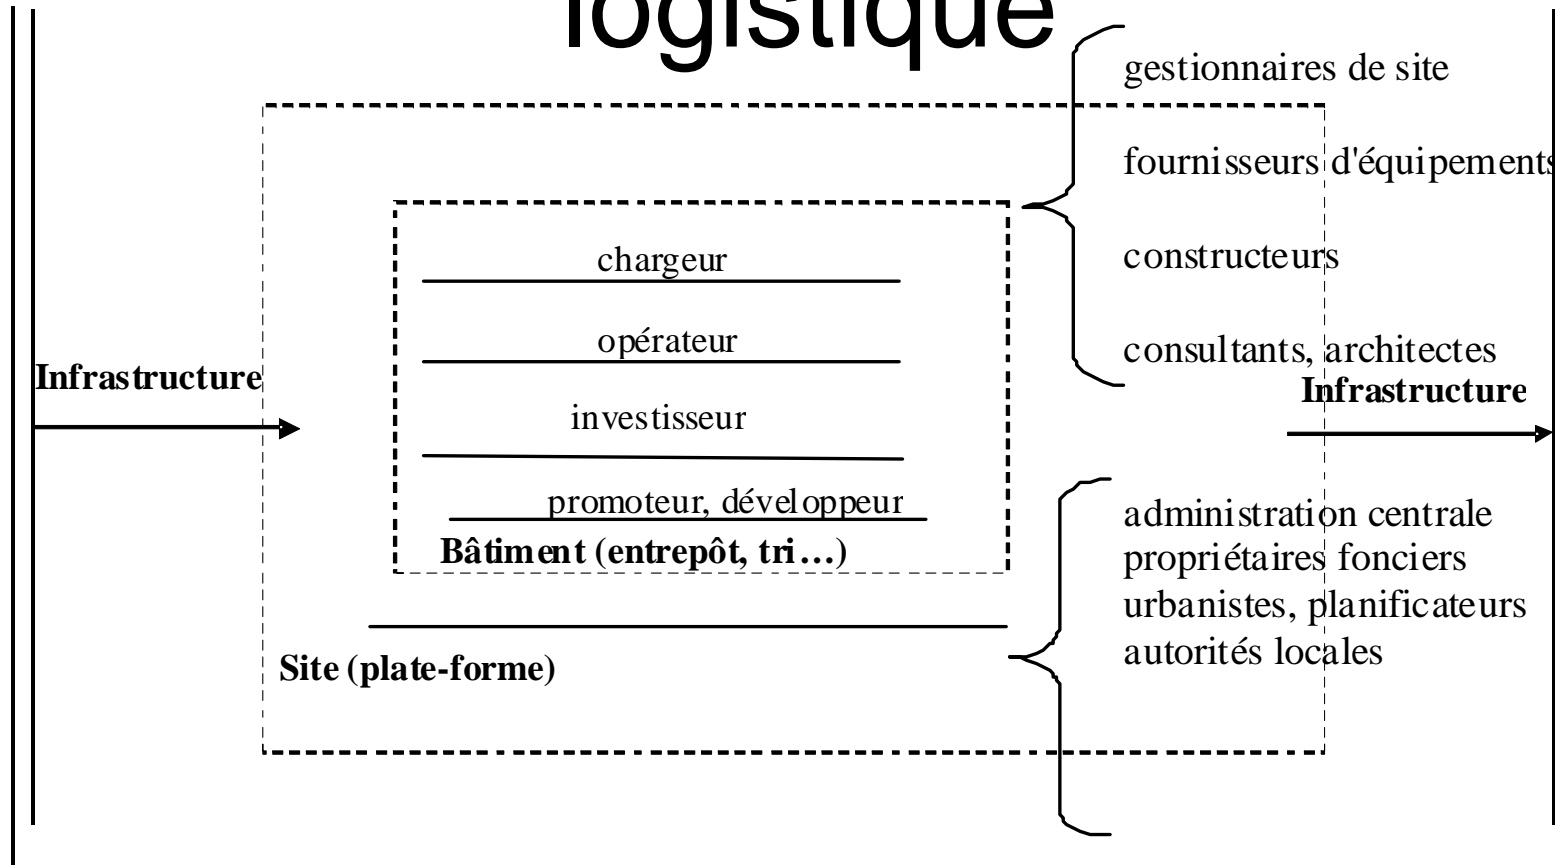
logistique

gestionnaires de site

fournisseurs d'équipements

constructeurs

consultants, architectes

chargeur

opérateur

investisseur

promoteur, développeur

Bâtiment (entrepôt, tri…)

Infrastructure

Infrastructure

Site (plate-forme)

administration centrale
propriétaires fonciers
urbanistes, planificateurs
autorités locales